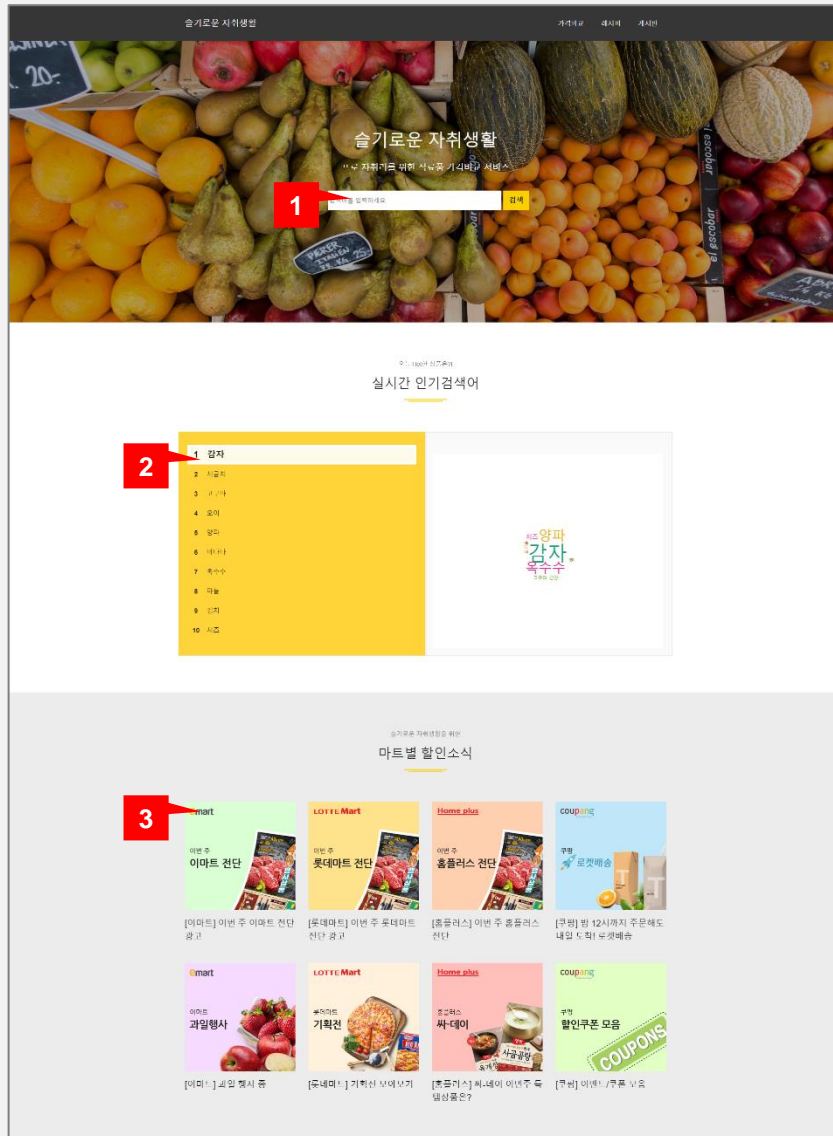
슬기로운 자취생활

가격비교 레시피 게시판

슬기로운 자취생활

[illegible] 자취러를 위한 식료품 가격비교 서비스

1

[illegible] 입력하세요

검색

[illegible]

실시간 인기검색어

2

1 감자
2 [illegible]
3 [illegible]
4 오이
5 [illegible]
6 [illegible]
7 옥수수
8 마늘
9 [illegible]
10 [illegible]

양파
감자
옥수수

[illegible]

마트별 할인소식

3

emart
이번 주
이마트 전단

LOTTE Mart
이번 주
롯데마트 전단

Home plus
이번 주
홈플러스 전단

coupang
쿠팡
로켓배송

[이마트] 이번 주 이마트 전단 광고

[롯데마트] 이번 주 롯데마트 전단 광고

[홈플러스] 이번 주 홈플러스 전단

[쿠팡] 밤 12시까지 주문해도 내일 도착! 로켓배송

emart
이마트
과일행사

LOTTE Mart
롯데마트
기획전

Home plus
홈플러스
싸-데이

coupang
쿠팡
할인쿠폰 모음
COUPONS

[이마트] 과일 행사 중

[롯데마트] 기획전 모아보기

[홈플러스] 싸-데이 이번주 특템상품은?

[쿠팡] 이벤트/쿠폰 모음